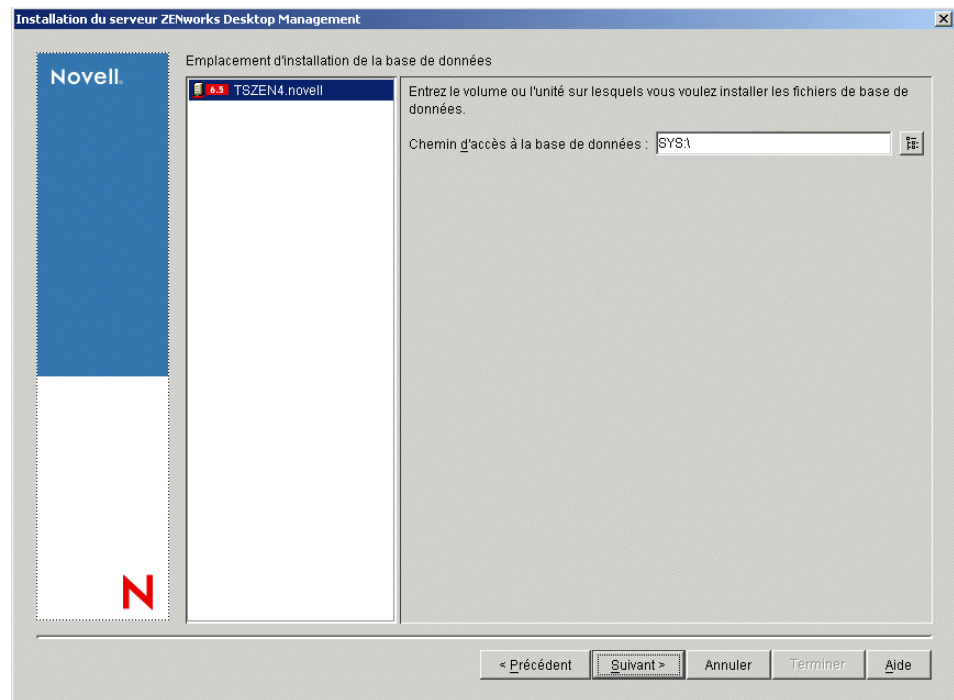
Installation du serveur ZENworks Desktop Management

Novell.

Emplacement d'installation de la base de données

6.5 TSZEN4.novell

Entrez le volume ou l'unité sur lesquels vous voulez installer les fichiers de base de données.

Chemin d'accès à la base de données : SYS:\

N

< Précédent | Suivant > | Annuler | Terminer | Aide